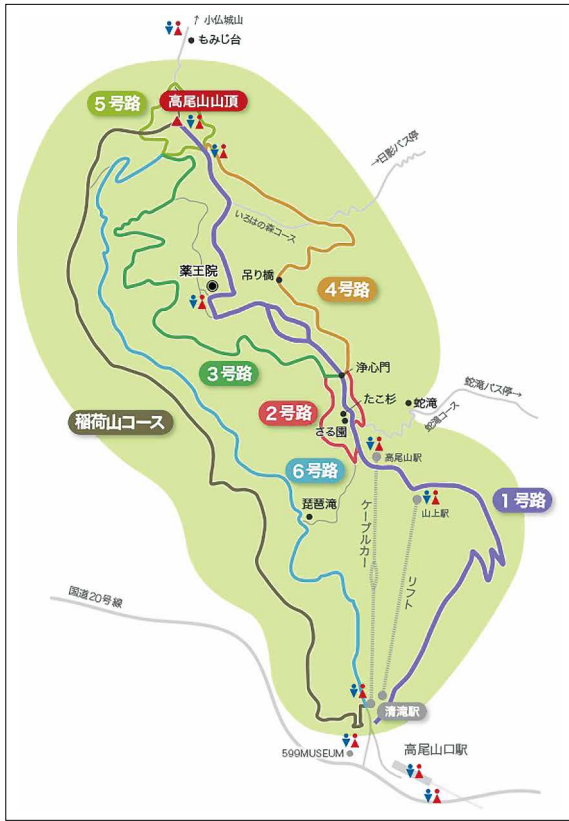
↑小仏城山
もみじ台
5号路
高尾山山頂
←日影バス停
いろはの森コース
吊り橋
4号路
薬王院
3号路
浄心門
たこ杉
蛇滝
蛇滝バス停→
蛇滝コース
2号路
さる園
稲荷山コース
高尾山駅
6号路
琵琶滝
山上駅
1号路
ケーブルカー
リフト
国道20号線
清滝駅
599MUSEUM
高尾山口駅